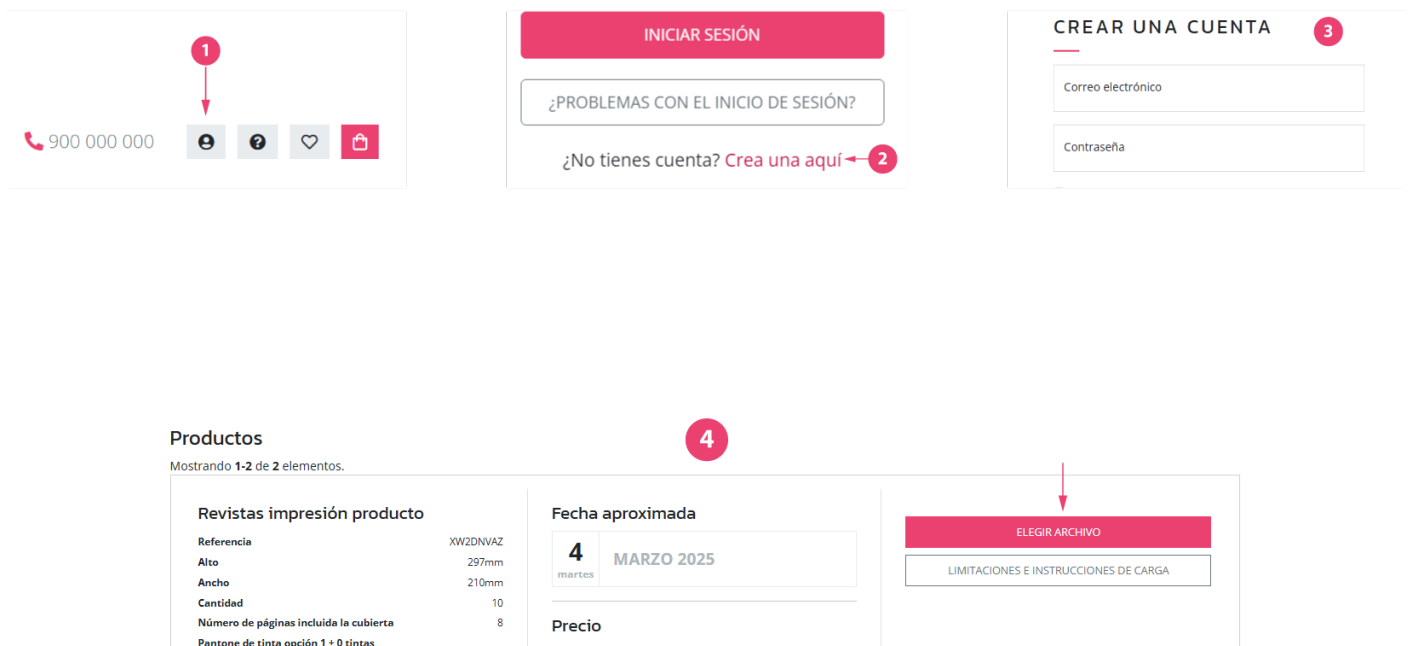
1

900 000 000

INICIAR SESIÓN

¿PROBLEMAS CON EL INICIO DE SESIÓN?

¿No tienes cuenta? Crea una aquí 2

CREAR UNA CUENTA 3

Correo electrónico

Contraseña

Productos 4

Mostrando **1-2** de **2** elementos.

Revistas impresión producto

| | |
|---|---|
| Referencia | XW2DNVAZ |
| Alto | 297mm |
| Ancho | 210mm |
| Cantidad | 10 |
| Número de páginas incluida la cubierta | 8 |
| Pantone de tinta opción 1 + 0 tintas | |

Fecha aproximada

4 martes MARZO 2025

Precio

ELEGIR ARCHIVO

LIMITACIONES E INSTRUCCIONES DE CARGA